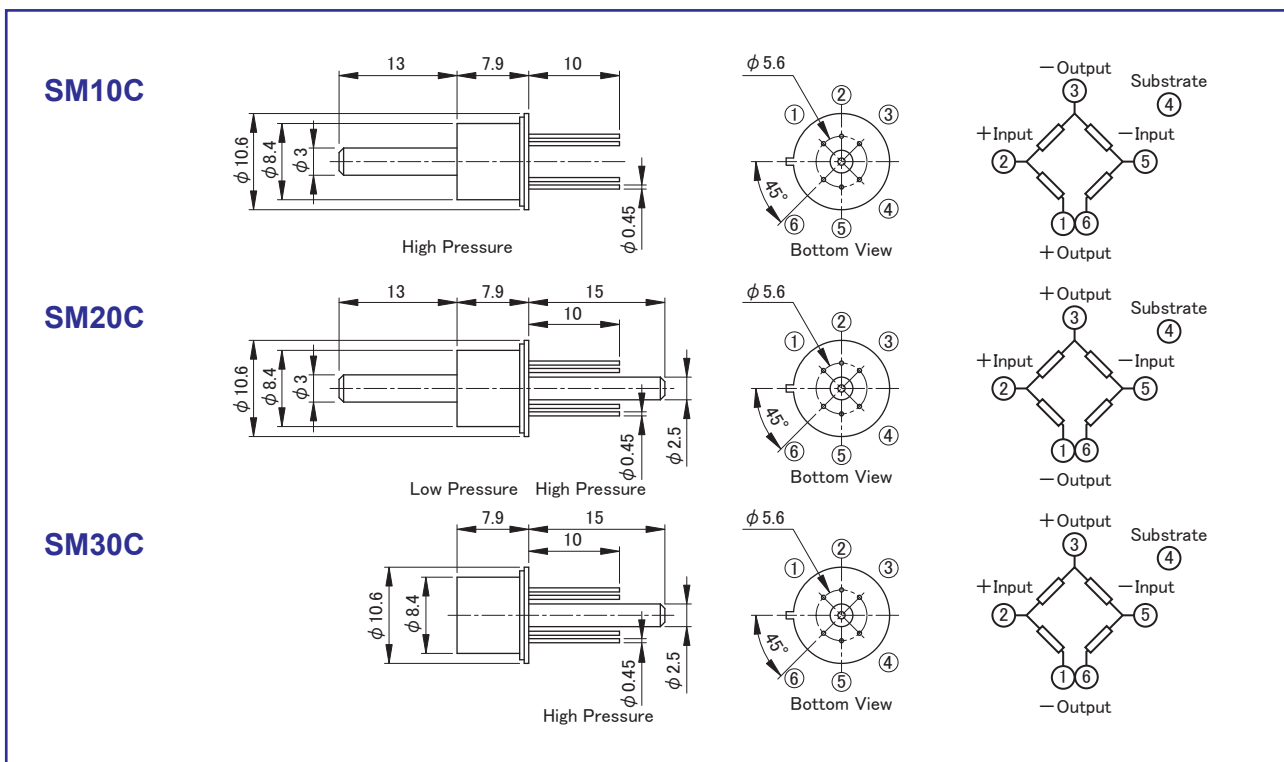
SM10C

13
7.9
10
$\phi$ 10.6
$\phi$ 8.4
$\phi$ 3
$\phi$ 0.45
High Pressure

$\phi$ 5.6
①
②
③
④
⑤
⑥
45°
Bottom View

−Output
③
Substrate
④
+Input
−Input
②
⑤
①⑥
+Output

SM20C

13
7.9
15
10
$\phi$ 10.6
$\phi$ 8.4
$\phi$ 3
$\phi$ 0.45
$\phi$ 2.5
Low Pressure High Pressure

$\phi$ 5.6
①
②
③
④
⑤
⑥
45°
Bottom View

+Output
③
Substrate
④
+Input
−Input
②
⑤
①⑥
−Output

SM30C

7.9
15
10
$\phi$ 10.6
$\phi$ 8.4
$\phi$ 0.45
$\phi$ 2.5
High Pressure

$\phi$ 5.6
①
②
③
④
⑤
⑥
45°
Bottom View

+Output
③
Substrate
④
+Input
−Input
②
⑤
①⑥
−Output